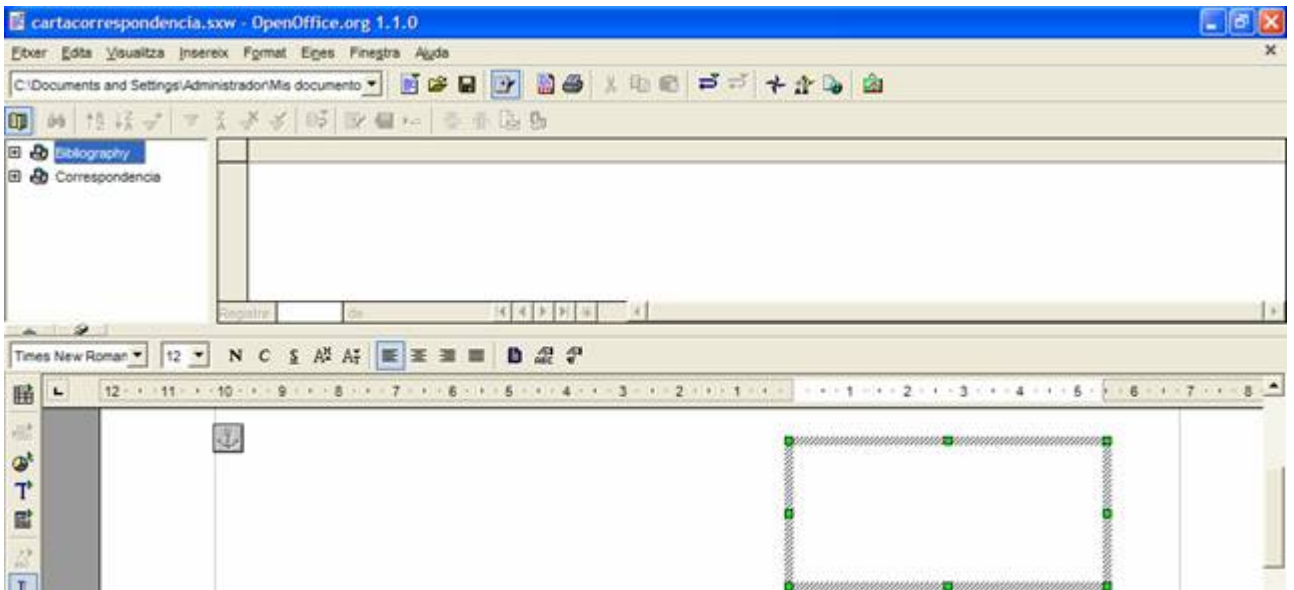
cartacorrespondencia.sxw - OpenOffice.org 1.1.0

Fitxer Edita Visualitza Insereix Format Eines Finestra Ajuda

C:\Documents and Settings\Administrador\Mis documento

Bibliography
Correspondencia

Registre de

Times New Roman 12 N C S

12 11 10 9 8 7 6 5 4 3 2 1 1 2 3 4 5 6 7 8